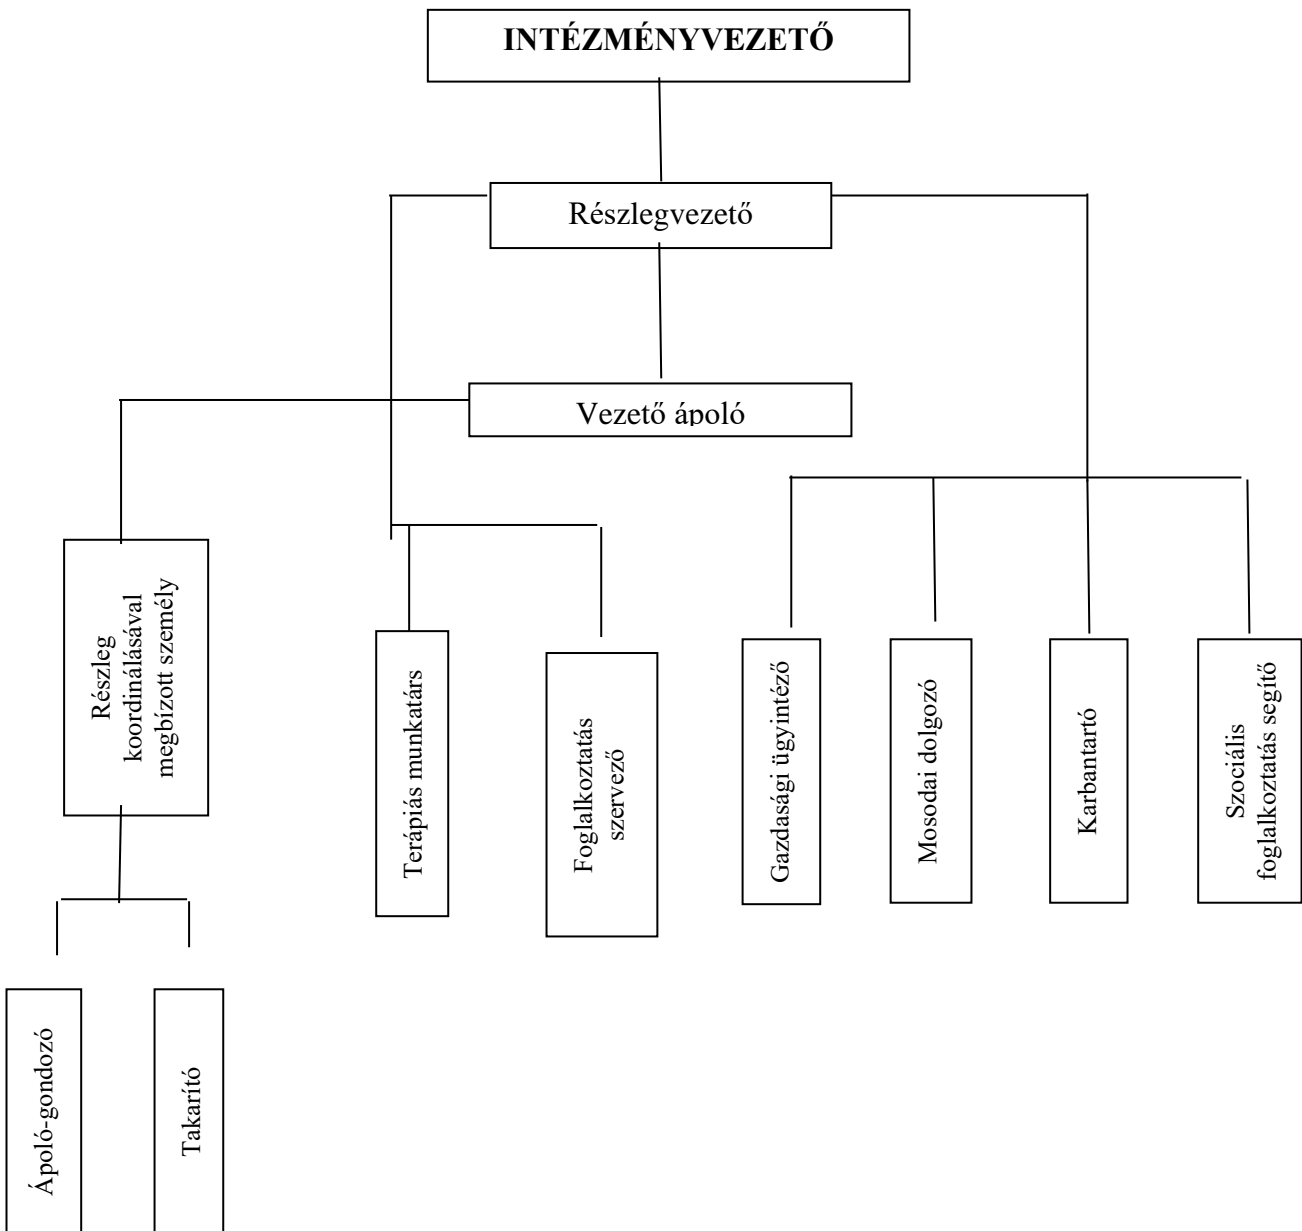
INTÉZMÉNYVEZETŐ

Részlegvezető

Vezető ápoló

Részleg koordinálásával megbízott személy

Terápiás munkatárs

Foglalkoztatás szervező

Gazdasági ügyintéző

Mosodai dolgozó

Karbantartó

Szociális foglalkoztatás segítő

Ápoló-gondozó

Takarító